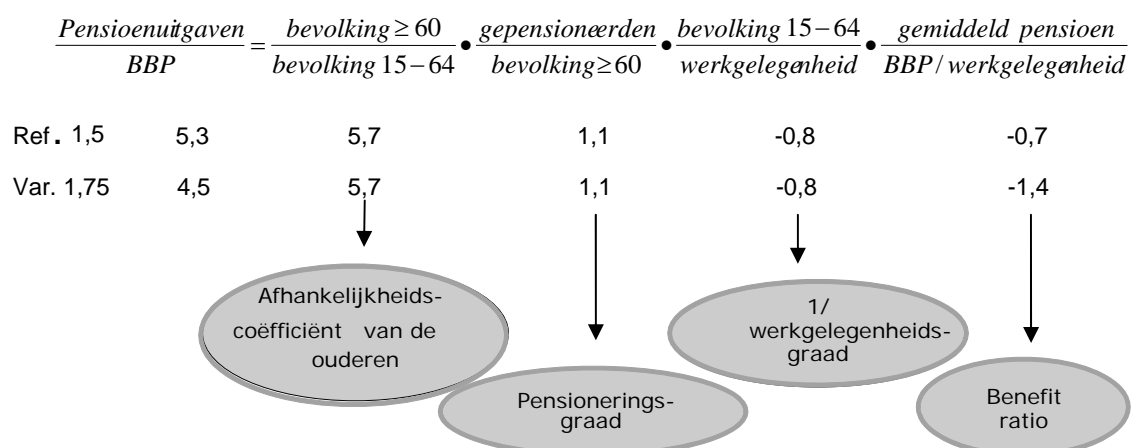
$\frac{Pensioenuitgaven}{BBP} = \frac{bevolking \geq 60}{bevolking\ 15-64} \bullet \frac{gepensioneerden}{bevolking \geq 60} \bullet \frac{bevolking\ 15-64}{werkgelegenheid} \bullet \frac{gemiddeld\ pensioen}{BBP/werkgelegenheid}$

Ref. 1,5 5,3 5,7 1,1 -0,8 -0,7

Var. 1,75 4,5 5,7 1,1 -0,8 -1,4

Afhankelijkheids-coëfficiënt van de ouderen

Pensioneringsgraad

1/ werkgelegenheidsgraad

Benefit ratio